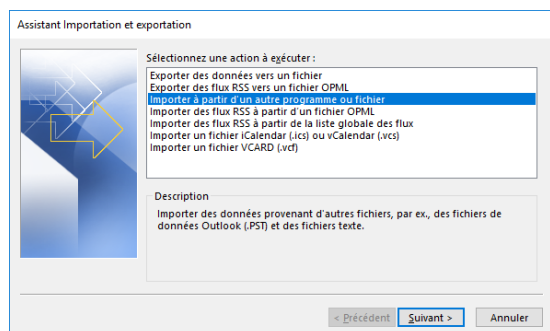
Assistant Importation et exportation

Sélectionnez une action à exécuter :

Exporter des données vers un fichier
Exporter des flux RSS vers un fichier OPML
Importer à partir d'un autre programme ou fichier
Importer des flux RSS à partir d'un fichier OPML
Importer des flux RSS à partir de la liste globale des flux
Importer un fichier iCalendar (.ics) ou vCalendar (.vcs)
Importer un fichier VCARD (.vcf)

Description

Importer des données provenant d'autres fichiers, par ex., des fichiers de données Outlook (.PST) et des fichiers texte.

< Précédent | Suivant > | Annuler